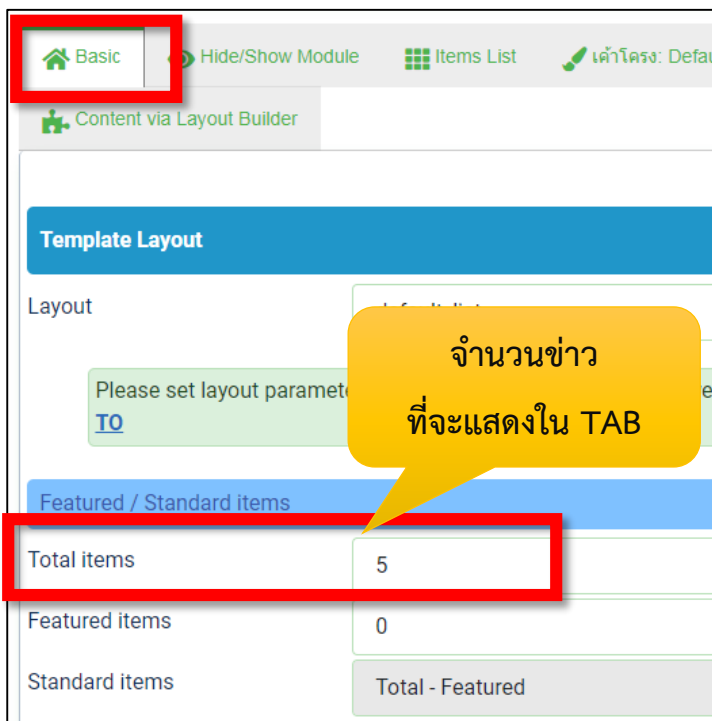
Basic
Hide/Show Module
Items List
เค้าโครง: Defau

Content via Layout Builder

Template Layout

Layout

จำนวนข่าว
ที่จะแสดงใน TAB

Please set layout paramete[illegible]
TO

Featured / Standard items

Total items
5

Featured items
0

Standard items
Total - Featured